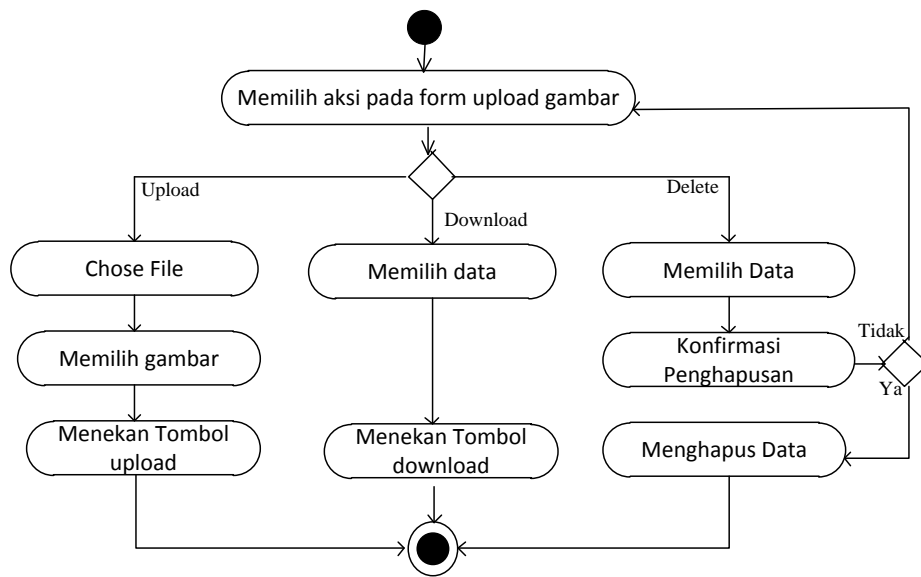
Memilih aksi pada form upload gambar

Upload

Download

Delete

Chose File

Memilih data

Memilih Data

Tidak

Memilih gambar

Konfirmasi Penghapusan

Ya

Menekan Tombol upload

Menekan Tombol download

Menghapus Data